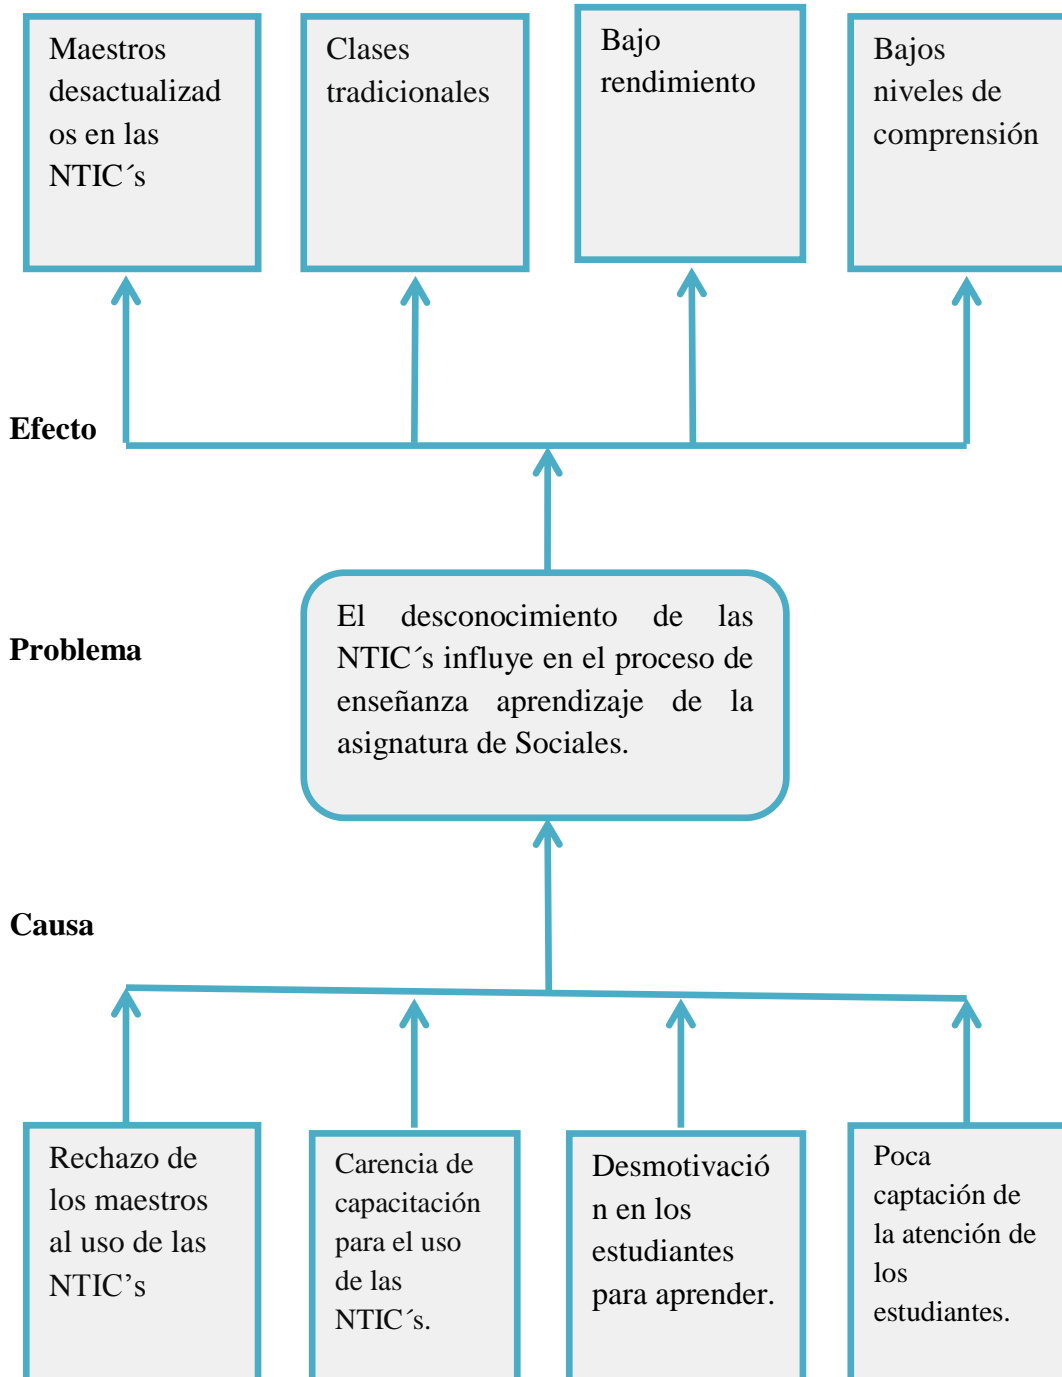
Maestros desactualizados en las NTIC´s

Clases tradicionales

Bajo rendimiento

Bajos niveles de comprensión

Efecto

Problema

El desconocimiento de las NTIC´s influye en el proceso de enseñanza aprendizaje de la asignatura de Sociales.

Causa

Rechazo de los maestros al uso de las NTIC’s

Carencia de capacitación para el uso de las NTIC´s.

Desmotivación en los estudiantes para aprender.

Poca captación de la atención de los estudiantes.